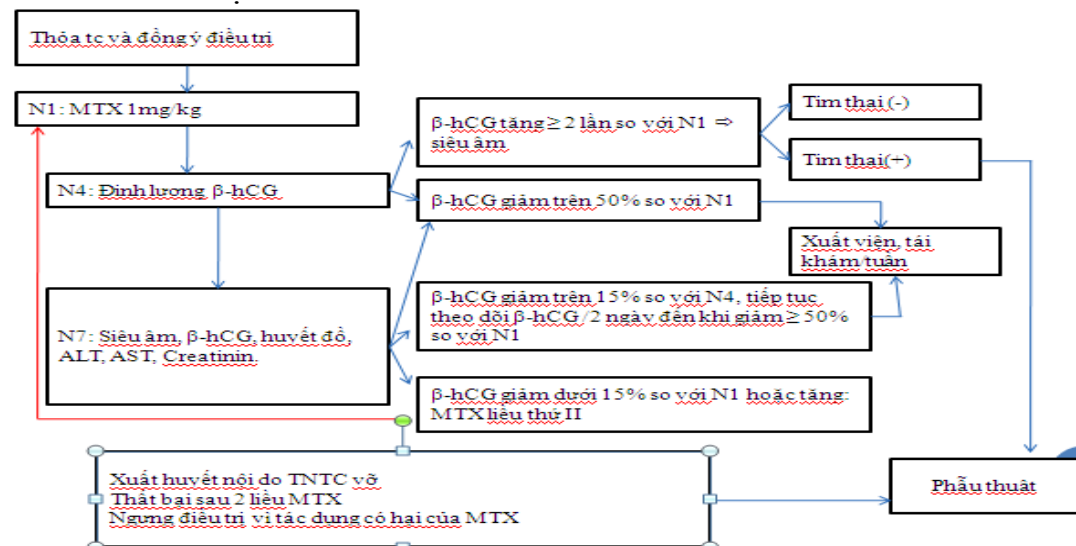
Thỏa tc và đồng ý điều trị

N1: MTX 1mg/kg

N4: Định lượng β-hCG

N7: Siêu âm, β-hCG, huyết đồ, ALT, AST, Creatinin.

β-hCG tăng ≥ 2 lần so với N1 ⇒ siêu âm

Tim thai (-)

Tim thai(+)

β-hCG giảm trên 50% so với N1

Xuất viện, tái khám/tuần

β-hCG giảm trên 15% so với N4, tiếp tục theo dõi β-hCG/2 ngày đến khi giảm ≥ 50% so với N1

β-hCG giảm dưới 15% so với N1 hoặc tăng: MTX liều thứ II

Xuất huyết nội do TNTC vỡ
Thất bại sau 2 liều MTX
Ngưng điều trị vì tác dụng có hại của MTX

Phẫu thuật